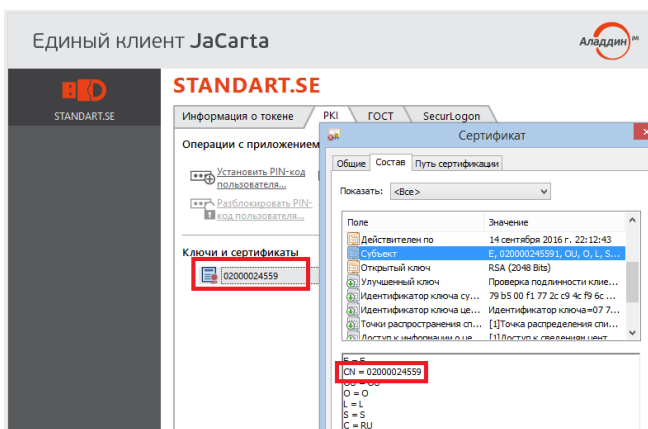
Единый клиент JaCarta

Аладдин RD

STANDART.SE

STANDART.SE

Информация о токене | PKI | ГОСТ | SecurLogon

Операции с приложением

Установить PIN-код пользователя...

Разблокировать PIN-код пользователя...

Ключи и сертификаты

02000024559

Сертификат

Общие | Состав | Путь сертификации

Показать: <Все>

| Поле | Значение |
|---|---|
| Действителен по | 14 сентября 2016 г. 22:12:43 |
| Субъект | E, 02000024591, OU, O, L, S... |
| Открытый ключ | RSA (2048 Bits) |
| Улучшенный ключ | Проверка подлинности клие... |
| Идентификатор ключа су... | 79 b5 00 f1 77 2c c9 4c f9 6c ... |
| Идентификатор ключа це... | Идентификатор ключа=07 7... |
| Точки распространения сп... | [1]Точка распределения спи... |
| Доступ к информации о це... | [1]Доступ к сведениям цент... |

E = E
CN = 02000024559
OU = OU
O = O
L = L
S = S
C = RU